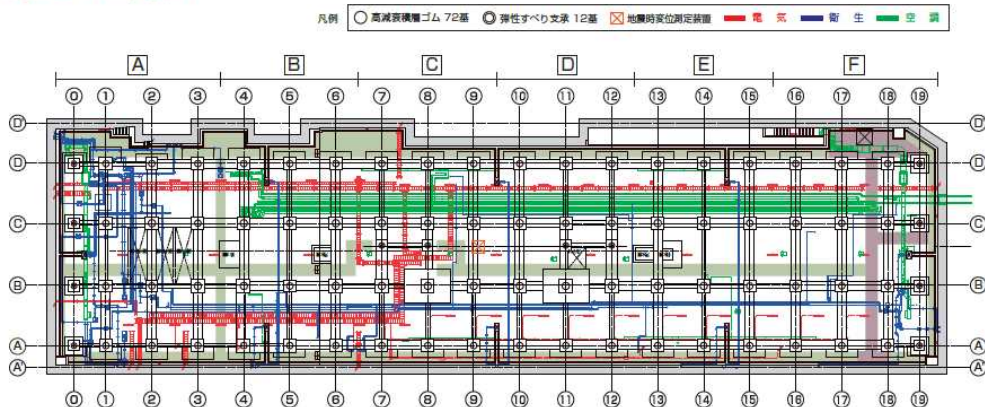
凡例 ◯ 高減衰積層ゴム 72基 ◎ 弾性すべり支承 12基 ☒ 地震時変位測定装置 電気 衛生 空調

A B C D E F

⓪ ① ② ③ ④ ⑤ ⑥ ⑦ ⑧ ⑨ ⑩ ⑪ ⑫ ⑬ ⑭ ⑮ ⑯ ⑰ ⑱ ⑲

D' D C B A A'

D' D C B A A'

⓪ ① ② ③ ④ ⑤ ⑥ ⑦ ⑧ ⑨ ⑩ ⑪ ⑫ ⑬ ⑭ ⑮ ⑯ ⑰ ⑱ ⑲